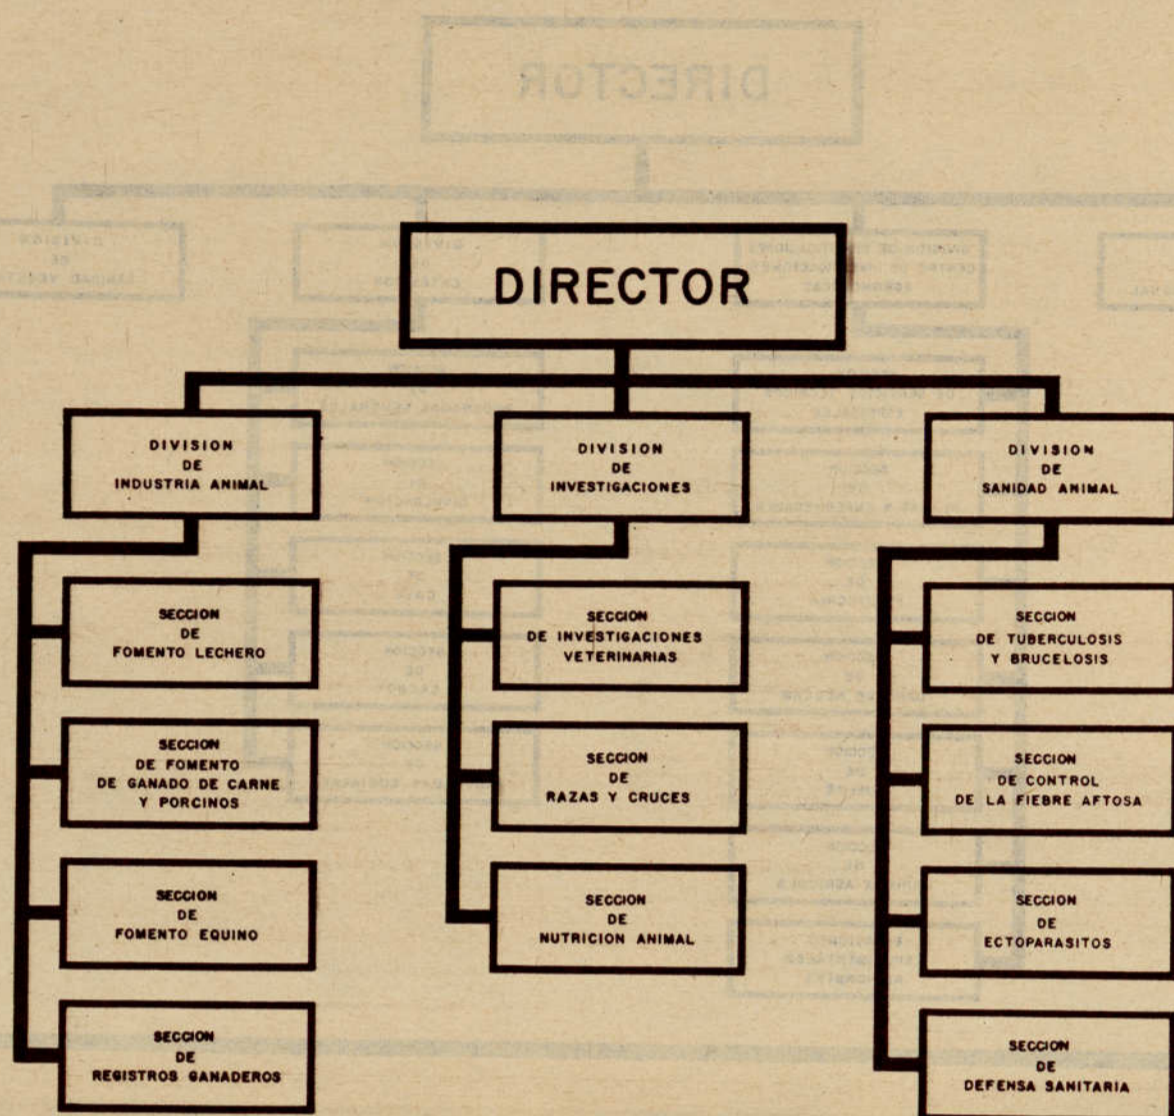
DIRECTOR

DIVISION DE INDUSTRIA ANIMAL

SECCION DE FOMENTO LECHERO

SECCION DE FOMENTO DE GANADO DE CARNE Y PORCINOS

SECCION DE FOMENTO EQUINO

SECCION DE REGISTROS GANADEROS

DIVISION DE INVESTIGACIONES

SECCION DE INVESTIGACIONES VETERINARIAS

SECCION DE RAZAS Y CRUCES

SECCION DE NUTRICION ANIMAL

DIVISION DE SANIDAD ANIMAL

SECCION DE TUBERCULOSIS Y BRUCELOSIS

SECCION DE CONTROL DE LA FIEBRE AFTOSA

SECCION DE ECTOPARASITOS

SECCION DE DEFENSA SANITARIA